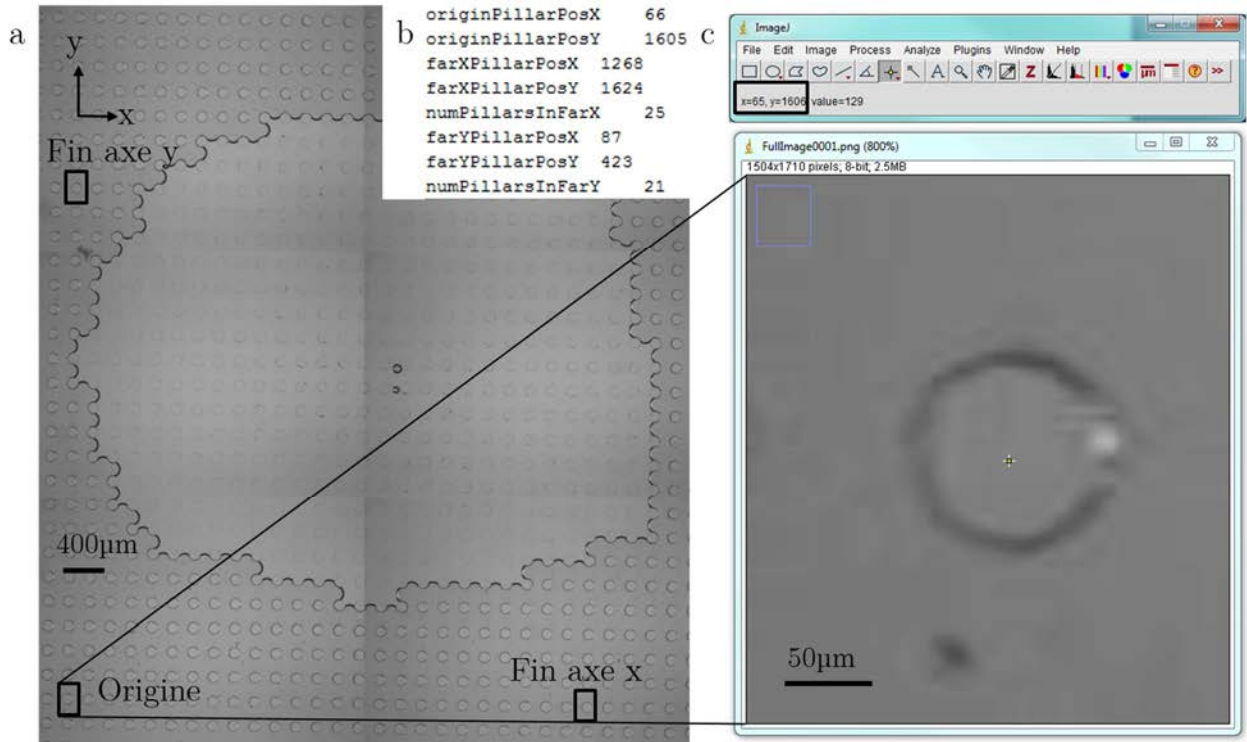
a

y

x

Fin axe y

400µm

Origine

Fin axe x

b

originPillarPosX 66
originPillarPosY 1605
farXPillarPosX 1268
farXPillarPosY 1624
numPillarsInFarX 25
farYPillarPosX 87
farYPillarPosY 423
numPillarsInFarY 21

c

ImageJ

File Edit Image Process Analyze Plugins Window Help

x=65, y=1606, value=129

FullImage0001.png (800%)

1504x1710 pixels; 8-bit; 2.5MB

50µm